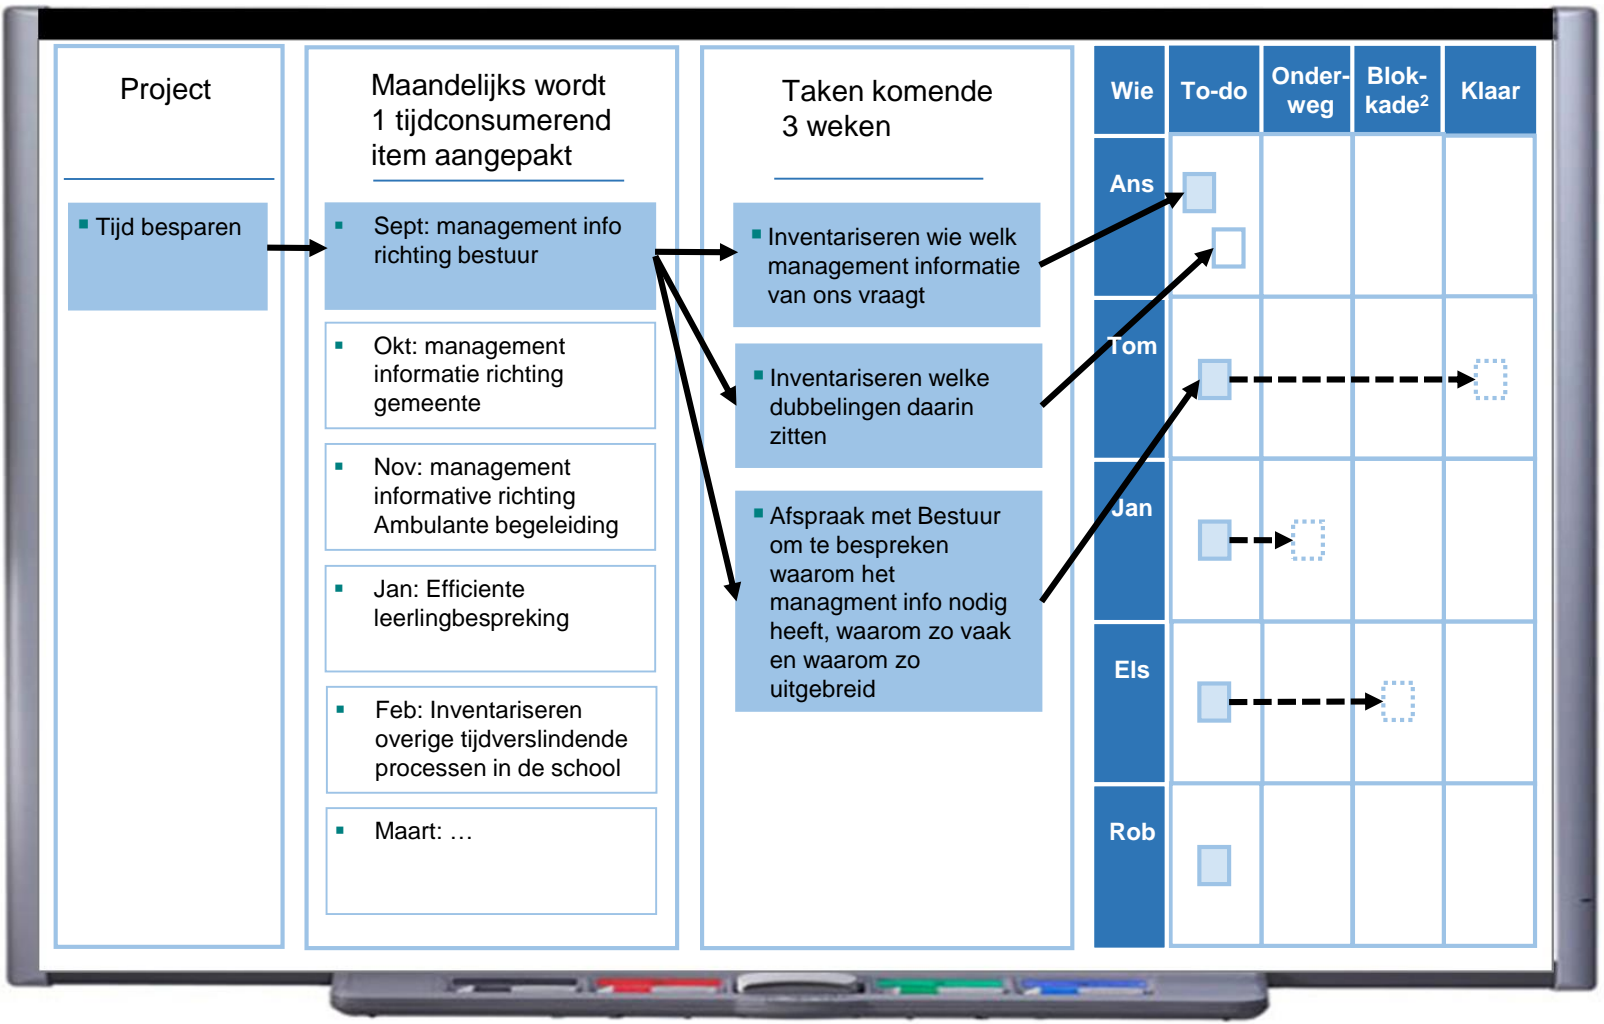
Project

Tijd besparen

Maandelijks wordt 1 tijdconsumerend item aangepakt

Sept: management info richting bestuur

Okt: management informatie richting gemeente

Nov: management informative richting Ambulante begeleiding

Jan: Efficiente leerlingbespreking

Feb: Inventariseren overige tijdverslindende processen in de school

Maart: …

Taken komende 3 weken

Inventariseren wie welk management informatie van ons vraagt

Inventariseren welke dubbelingen daarin zitten

Afspraak met Bestuur om te bespreken waarom het managment info nodig heeft, waarom zo vaak en waarom zo uitgebreid

| Wie | To-do | Onder-weg | Blok-kade$^2$ | Klaar |
|---|---|---|---|---|
| Ans | | | | |
| Tom | | | | |
| Jan | | | | |
| Els | | | | |
| Rob | | | | |